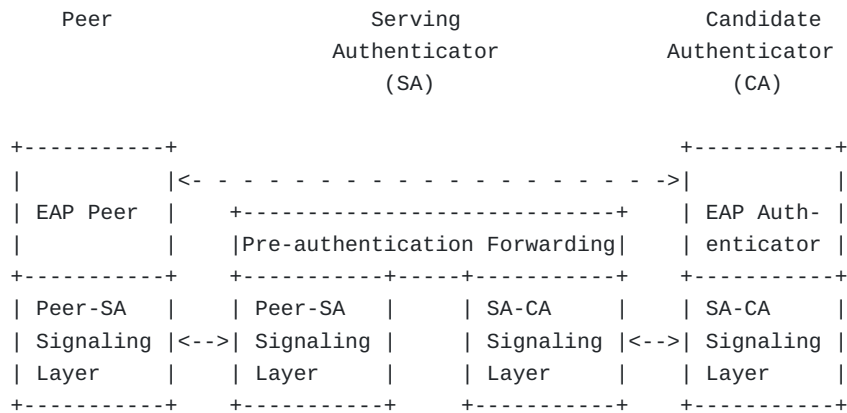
Peer

Serving Authenticator (SA)

Candidate Authenticator (CA)

EAP Peer

Pre-authentication Forwarding

EAP Authenticator

Peer-SA Signaling Layer

Peer-SA Signaling Layer

SA-CA Signaling Layer

SA-CA Signaling Layer